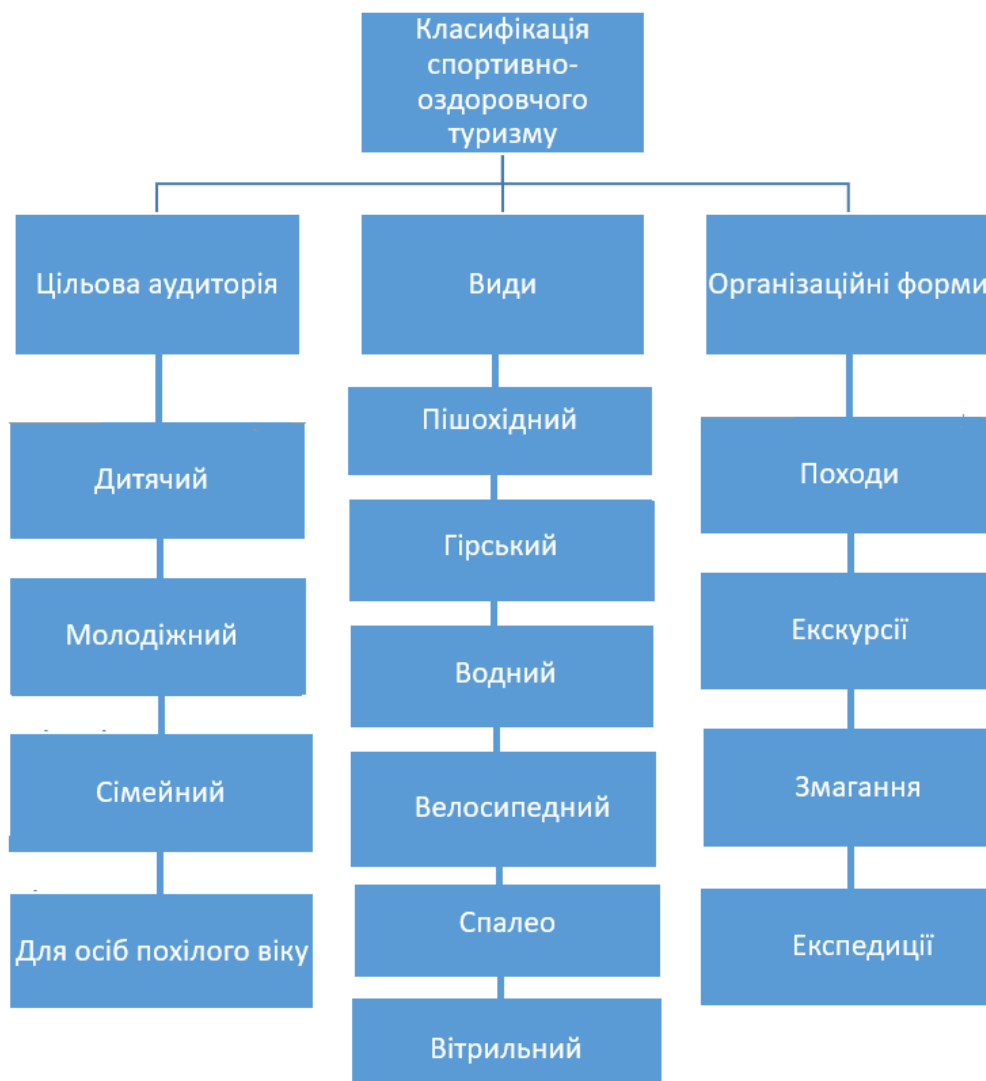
Класифікація спортивно-оздоровчого туризму

Цільова аудиторія

Дитячий

Молодіжний

Сімейний

Для осіб похилого віку

Види

Пішохідний

Гірський

Водний

Велосипедний

Спалео

Вітрильний

Організаційні форми

Походи

Екскурсії

Змагання

Експедиції